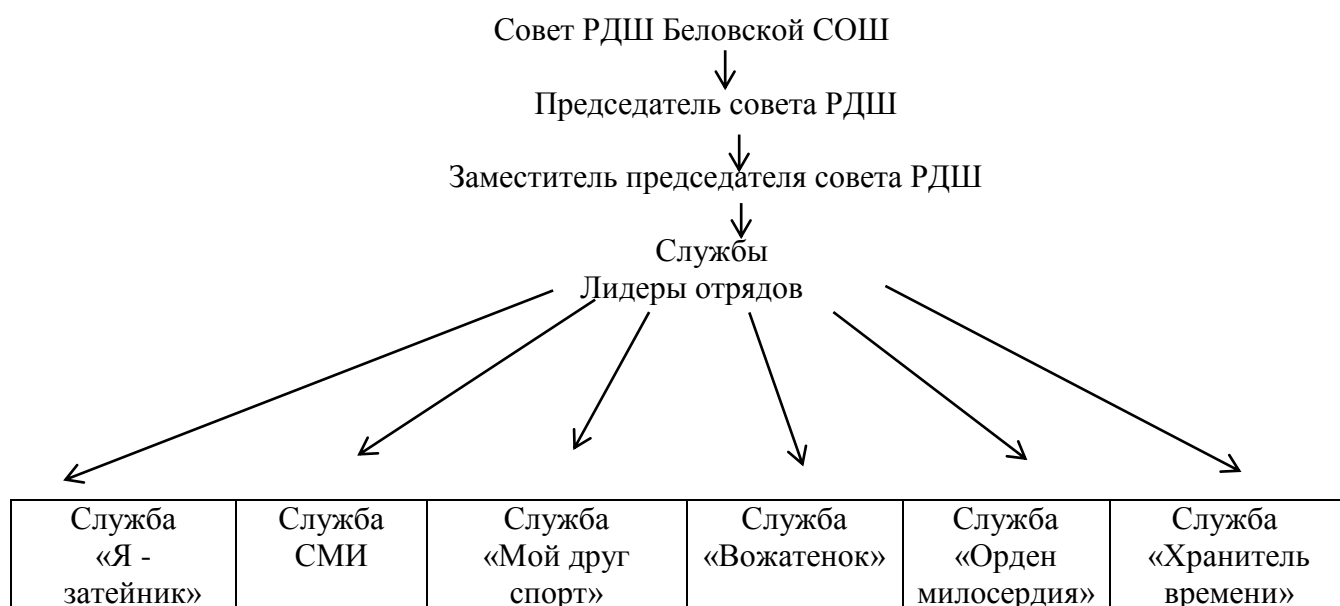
Совет РДШ Беловской СОШ

Председатель совета РДШ

Заместитель председателя совета РДШ

Службы
Лидеры отрядов

| Служба «Я - затейник» | Служба СМИ | Служба «Мой друг спорт» | Служба «Вожатенок» | Служба «Орден милосердия» | Служба «Хранитель времени» |
|---|---|---|---|---|---|